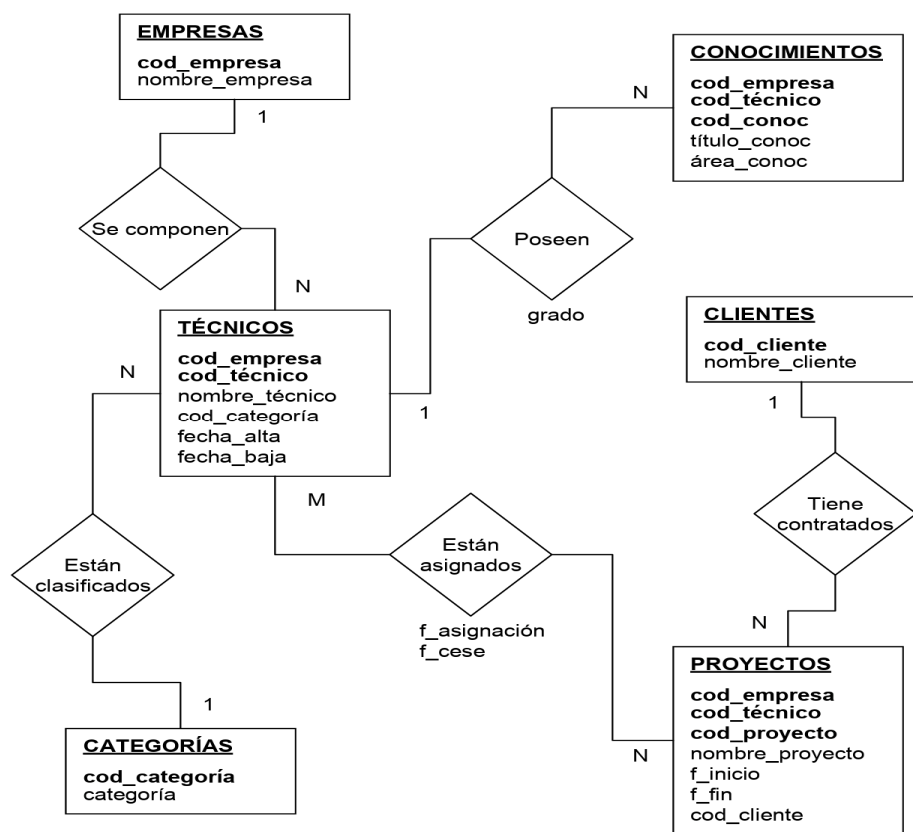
EMPRESAS
cod_empresa
nombre_empresa

1

Se componen

N

CONOCIMIENTOS
cod_empresa
cod_técnico
cod_conoc
título_conoc
área_conoc

N

Poseen

grado

TÉCNICOS
cod_empresa
cod_técnico
nombre_técnico
cod_categoría
fecha_alta
fecha_baja

1

N

CLIENTES
cod_cliente
nombre_cliente

1

Tiene contratados

N

M

Están clasificados

Están asignados

f_asignación
f_cese

1

CATEGORÍAS
cod_categoría
categoría

N

PROYECTOS
cod_empresa
cod_técnico
cod_proyecto
nombre_proyecto
f_inicio
f_fin
cod_cliente